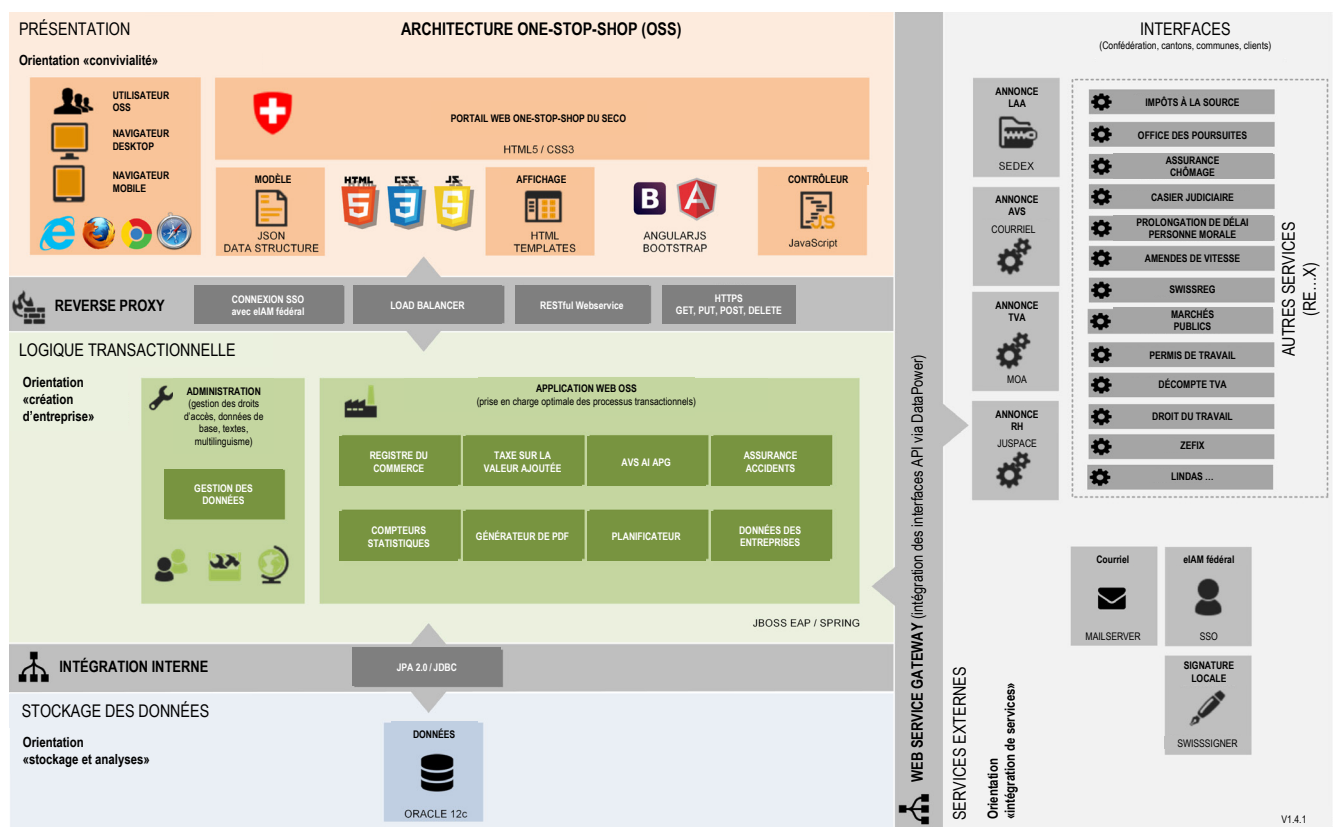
PRÉSENTATION

ARCHITECTURE ONE-STOP-SHOP (OSS)

Orientation «convivialité»

UTILISATEUR OSS

NAVIGATEUR DESKTOP

NAVIGATEUR MOBILE

PORTAIL WEB ONE-STOP-SHOP DU SECO

HTML5 / CSS3

MODÈLE

JSON DATA STRUCTURE

HTML CSS JS

AFFICHAGE

HTML TEMPLATES

B

ANGULARJS BOOTSTRAP

CONTRÔLEUR

JS

JavaScript

REVERSE PROXY

CONNEXION SSO avec eIAM fédéral

LOAD BALANCER

RESTful Webservice

HTTPS GET, PUT, POST, DELETE

LOGIQUE TRANSACTIONNELLE

Orientation «création d'entreprise»

ADMINISTRATION (gestion des droits d'accès, données de base, textes, multilinguisme)

GESTION DES DONNÉES

APPLICATION WEB OSS (prise en charge optimale des processus transactionnels)

REGISTRE DU COMMERCE

TAXE SUR LA VALEUR AJOUTÉE

AVS AI APG

ASSURANCE ACCIDENTS

COMPTEURS STATISTIQUES

GÉNÉRATEUR DE PDF

PLANIFICATEUR

DONNÉES DES ENTREPRISES

JBOSS EAP / SPRING

INTÉGRATION INTERNE

JPA 2.0 / JDBC

STOCKAGE DES DONNÉES

Orientation «stockage et analyses»

DONNÉES

ORACLE 12c

WEB SERVICE GATEWAY (intégration des interfaces API via DataPower)

INTERFACES

(Confédération, cantons, communes, clients)

ANNONCE LAA

SEDEX

ANNONCE AVS

COURRIEL

ANNONCE TVA

MOA

ANNONCE RH

JUSPACE

IMPÔTS À LA SOURCE

OFFICE DES POURSUITES

ASSURANCE CHÔMAGE

CASIER JUDICIAIRE

PROLONGATION DE DÉLAI PERSONNE MORALE

AMENDES DE VITESSE

SWISSREG

MARCHÉS PUBLICS

PERMIS DE TRAVAIL

DÉCOMPTE TVA

DROIT DU TRAVAIL

ZEFIX

LINDAS ...

AUTRES SERVICES (RE...X)

Courriel

MAILSERVER

eIAM fédéral

SSO

SIGNATURE LOCALE

SWISSSIGNER

SERVICES EXTERNES

Orientation «intégration de services»

V1.4.1